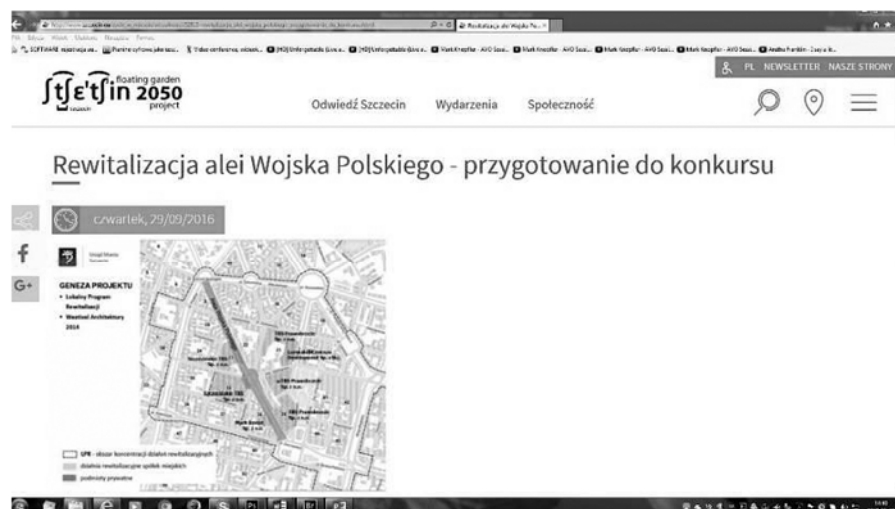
Rewitalizacja alei Wojska Polskiego - przyg... ×

PL NEWSLETTER NASZE STRONY

ʃtʃɛ'tʃin 2050 floating garden project

Odwiedź Szczecin Wydarzenia Społeczność

Rewitalizacja alei Wojska Polskiego - przygotowanie do konkursu

czwartek, 29/09/2016

GENEZA PROJEKTU
• Lokalny Program Rewitalizacji
• Westival Architektury 2014

LPR - obszar koncentracji działań rewitalizacyjnych
działania rewitalizacyjne spółek miejskich
podmioty prywatne